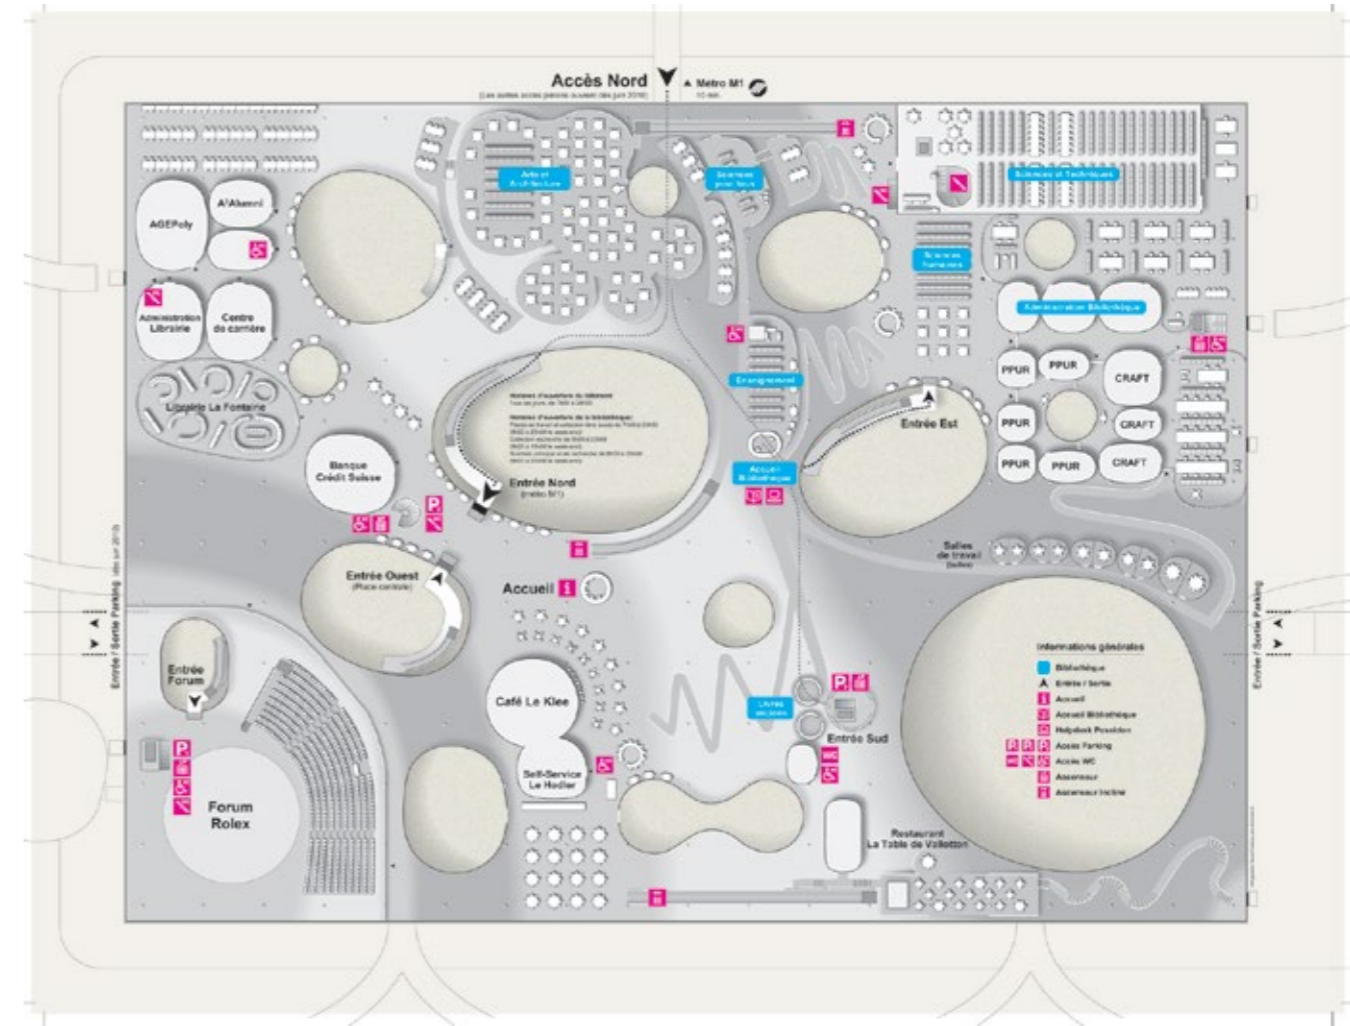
Accès Nord
(Les autres accès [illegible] juin 2010)
Metro M1
10 min.

Arts et Architecture
Sciences pour tous
Sciences et Techniques
Sciences humaines
Administration Bibliothèque

AGEPoly
A³Alumni
Administration Librairie
Centre de carrière
Librairie La Fontaine
Banque Crédit Suisse

Horaires d'ouverture du bâtiment
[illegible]
Horaires d'ouverture de la bibliothèque:
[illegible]

Enseignement
Accueil Bibliothèque
Entrée Nord
(métro M1)
Entrée Est

PPUR
PPUR
CRAFT
PPUR
CRAFT
PPUR
PPUR
CRAFT

Salles de travail
(bulles)

Entrée Ouest
(Place centrale)
Accueil

Entrée / Sortie Parking
Entrée / Sortie Parking

Entrée Forum
Forum Rolex
Café Le Klee
Self-Service Le Hodler
Livres anciens
Entrée Sud
Restaurant La Table de Vallotton

Informations générales
Bibliothèque
Entrée / Sortie
Accueil
Accueil Bibliothèque
Helpdesk Poseidon
Accès Parking
Accès WC
Ascenseur
Ascenseur incliné